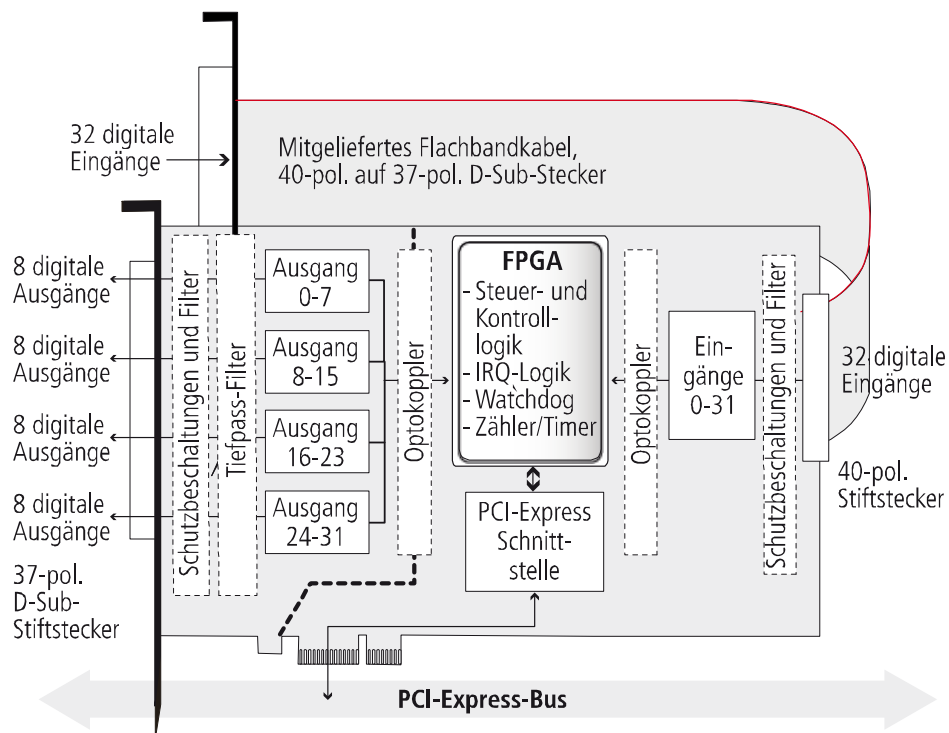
32 digitale Eingänge

Mitgeliefertes Flachbandkabel, 40-pol. auf 37-pol. D-Sub-Stecker

8 digitale Ausgänge

8 digitale Ausgänge

8 digitale Ausgänge

8 digitale Ausgänge

37-pol. D-Sub-Stiftstecker

Schutzbeschaltungen und Filter

Tiefpass-Filter

Ausgang 0-7

Ausgang 8-15

Ausgang 16-23

Ausgang 24-31

Optokoppler

FPGA
- Steuer- und Kontrolllogik
- IRQ-Logik
- Watchdog
- Zähler/Timer

PCI-Express Schnittstelle

Optokoppler

Eingänge 0-31

Schutzbeschaltungen und Filter

32 digitale Eingänge

40-pol. Stiftstecker

PCI-Express-Bus